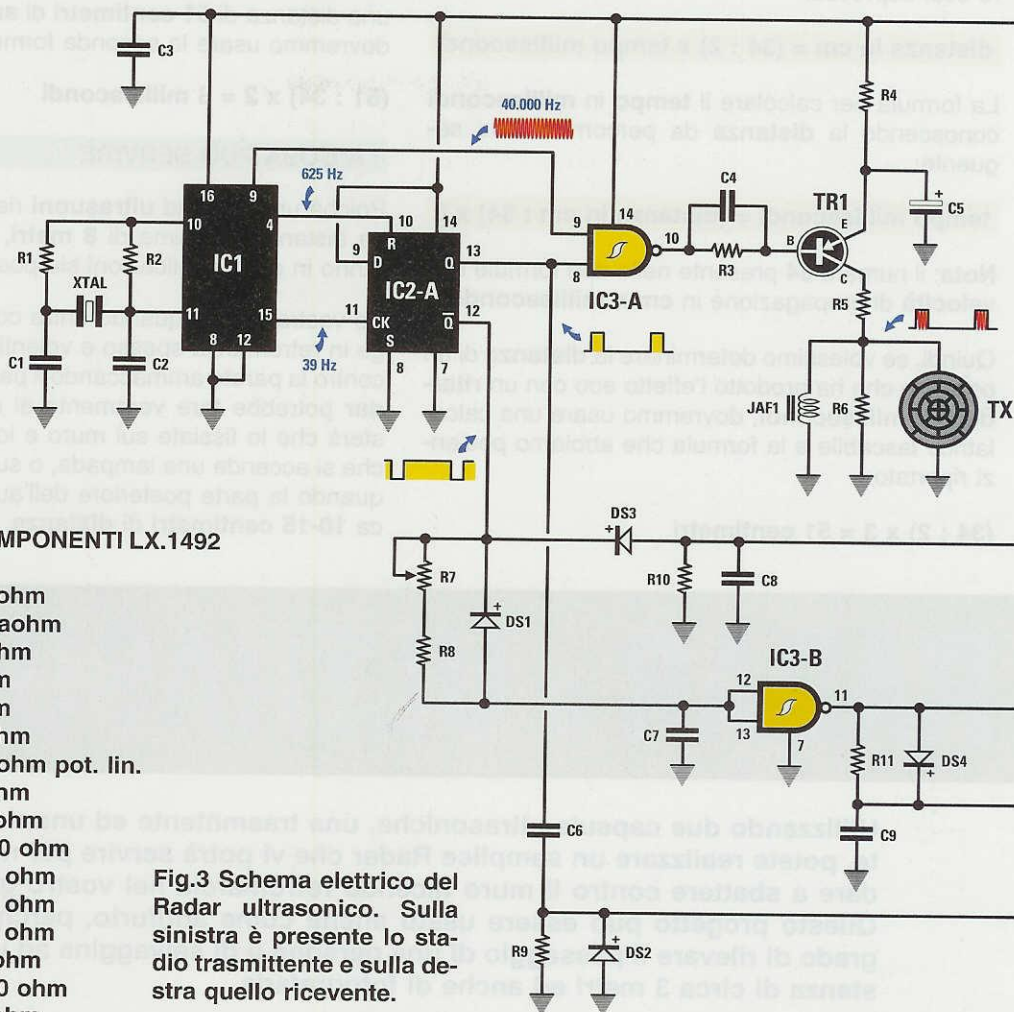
distanza in cm = (34 : 2) x tempo in millisecondi

La formula per calcolare il tempo in millisecondi conoscendo la distanza da percorrere è questa:

tempo in millisecondi = distanza in cm : 34 x 2

Nota: il numero 34 presente nelle formule è la velocità di propagazione in cm per millisecondi.

Quindi, se vogliamo determinare la distanza di un oggetto che ha prodotto l'effetto eco con un ritardo di 3 millisecondi, dovremmo usare una calcolatrice tascabile e la formula che abbiamo poc'anzi riportato:

(34 : 2) x 3 = 51 centimetri

una distanza di 51 centimetri ci si dovremmo usare la seconda formula:

(51 : 34) x 2 = 3 millisecondi

Per ricevere gli ultrasuoni, usiamo una distanza di 3 metri, scarteremo in questo tipo di segnale

oggetto che si trova entro questa distanza e contro la parete, ci potrebbe ... di questo, si ... che lo fissiate sul muro e ... che si accende una lampada, o ... quando la parte posteriore dell'auto ... ca. 10-15 centimetri di distanza

COMPONENTI LX.1492

ohm
aohm
hm
n
n
hm
ohm pot. lin.
hm
ohm
0 ohm
ohm
ohm
ohm
ohm
0 ohm

C3
16
9
10
4
IC1
R1
R2
XTAL
11
15
C1
C2
8
12
625 Hz
39 Hz
40.000 Hz
10
14
R
9
D
13
IC2-A
Q
11
CK
Q
12
S
8
7
9
14
10
C4
IC3-A
R3
8
R4
TR1
B
E
C
C5
R5
JAF1
R6
TX
DS3
R7
R8
DS1
R10
C8
IC3-B
12
11
13
7
C7
R11
DS4
C6
C9
R9
DS2

Fig.3 Schema elettrico del Radar ultrasonico. Sulla sinistra è presente lo stadio trasmittente e sulla destra quello ricevente.

Utilizzando due capsule ultrasoniche, una trasmittente ed una ricevente, potete realizzare un semplice Radar che vi potrà servire per ... parcheggiare a sbattere contro il muro ... del vostro ... Questo progetto può essere usato ... muro, ... in grado di rilevare la presenza di ... parcheggio ... distanza di circa 3 metri ed anche di ...